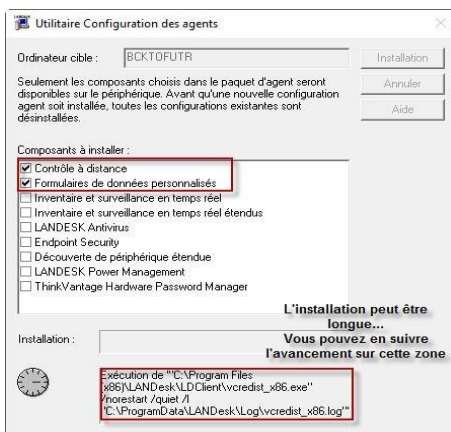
Utilitaire Configuration des agents

Ordinateur cible : BCKTOFUTR

Installation

Annuler

Aide

Seulement les composants choisis dans le paquet d'agent seront disponibles sur le périphérique. Avant qu'une nouvelle configuration agent soit installée, toutes les configurations existantes sont désinstallées.

Composants à installer :

☑ Contrôle à distance
☑ Formulaires de données personnalisés
☐ Inventaire et surveillance en temps réel
☐ Inventaire et surveillance en temps réel étendus
☐ LANDESK Antivirus
☐ Endpoint Security
☐ Découverte de périphérique étendue
☐ LANDESK Power Management
☐ ThinkVantage Hardware Password Manager

L'installation peut être longue...
Vous pouvez en suivre l'avancement sur cette zone

Installation :

Exécution de ""C:\Program Files x86)\LANDesk\LDClient\vcredist_x86.exe" /norestart /quiet /l "C:\ProgramData\LANDesk\Log\vcredist_x86.log""